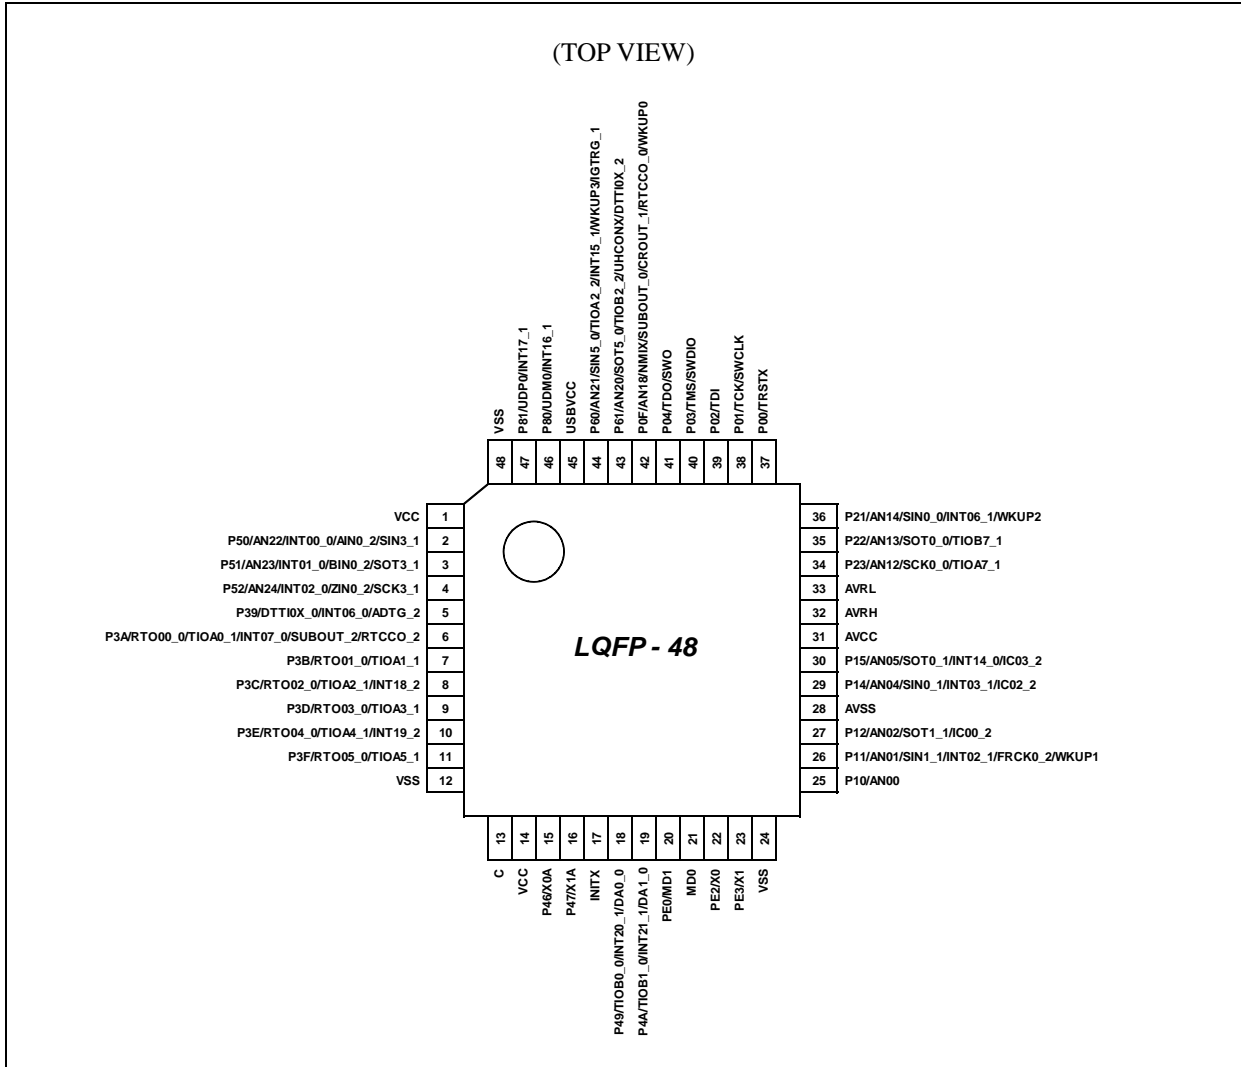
(TOP VIEW)

VSS 48
P81/UDP0/INT17_1 47
P80/UDM0/INT16_1 46
USBVCC 45
P60/AN21/SIN5_0/TIOA2_2/INT15_1/WKUP3/IGTRG_1 44
P61/AN20/SOT5_0/TIOB2_2/UHCONX/DTTI0X_2 43
P0F/AN18/NMIX/SUBOUT_0/CROUT_1/RTCCO_0/WKUP0 42
P04/TDO/SWO 41
P03/TMS/SWDIO 40
P02/TDI 39
P01/TCK/SWCLK 38
P00/TRSTX 37

VCC 1
P50/AN22/INT00_0/AIN0_2/SIN3_1 2
P51/AN23/INT01_0/BIN0_2/SOT3_1 3
P52/AN24/INT02_0/ZIN0_2/SCK3_1 4
P39/DTTI0X_0/INT06_0/ADTG_2 5
P3A/RTO00_0/TIOA0_1/INT07_0/SUBOUT_2/RTCCO_2 6
P3B/RTO01_0/TIOA1_1 7
P3C/RTO02_0/TIOA2_1/INT18_2 8
P3D/RTO03_0/TIOA3_1 9
P3E/RTO04_0/TIOA4_1/INT19_2 10
P3F/RTO05_0/TIOA5_1 11
VSS 12

LQFP - 48

36 P21/AN14/SIN0_0/INT06_1/WKUP2
35 P22/AN13/SOT0_0/TIOB7_1
34 P23/AN12/SCK0_0/TIOA7_1
33 AVRL
32 AVRH
31 AVCC
30 P15/AN05/SOT0_1/INT14_0/IC03_2
29 P14/AN04/SIN0_1/INT03_1/IC02_2
28 AVSS
27 P12/AN02/SOT1_1/IC00_2
26 P11/AN01/SIN1_1/INT02_1/FRCK0_2/WKUP1
25 P10/AN00

13 C
14 VCC
15 P46/X0A
16 P47/X1A
17 INITX
18 P49/TIOB0_0/INT20_1/DA0_0
19 P4A/TIOB1_0/INT21_1/DA1_0
20 PE0/MD1
21 MD0
22 PE2/X0
23 PE3/X1
24 VSS